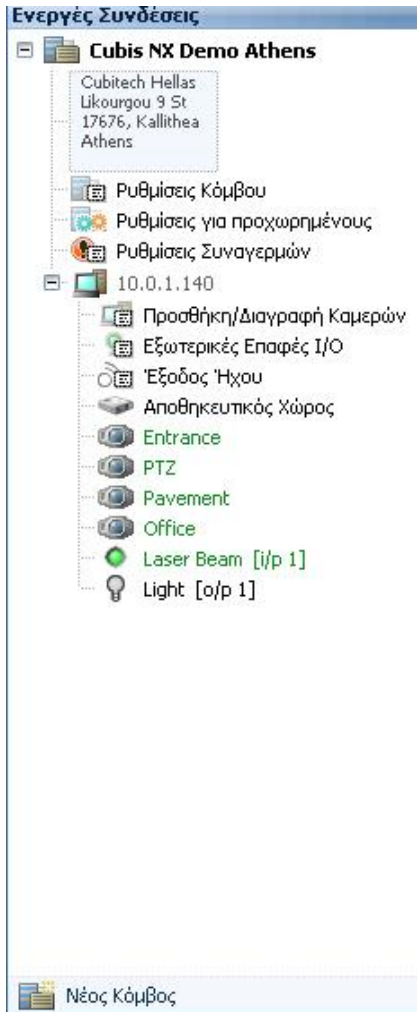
Ενεργές Συνδέσεις

Cubis NX Demo Athens

Cubitech Hellas
Likourgou 9 St
17676, Kallithea
Athens

Ρυθμίσεις Κόμβου
Ρυθμίσεις για προχωρημένους
Ρυθμίσεις Συναγερμών
10.0.1.140
Προσθήκη/Διαγραφή Καμερών
Εξωτερικές Επαφές Ι/Ο
Έξοδος Ήχου
Αποθηκευτικός Χώρος
Entrance
PTZ
Pavement
Office
Laser Beam [i/p 1]
Light [o/p 1]

Νέος Κόμβος